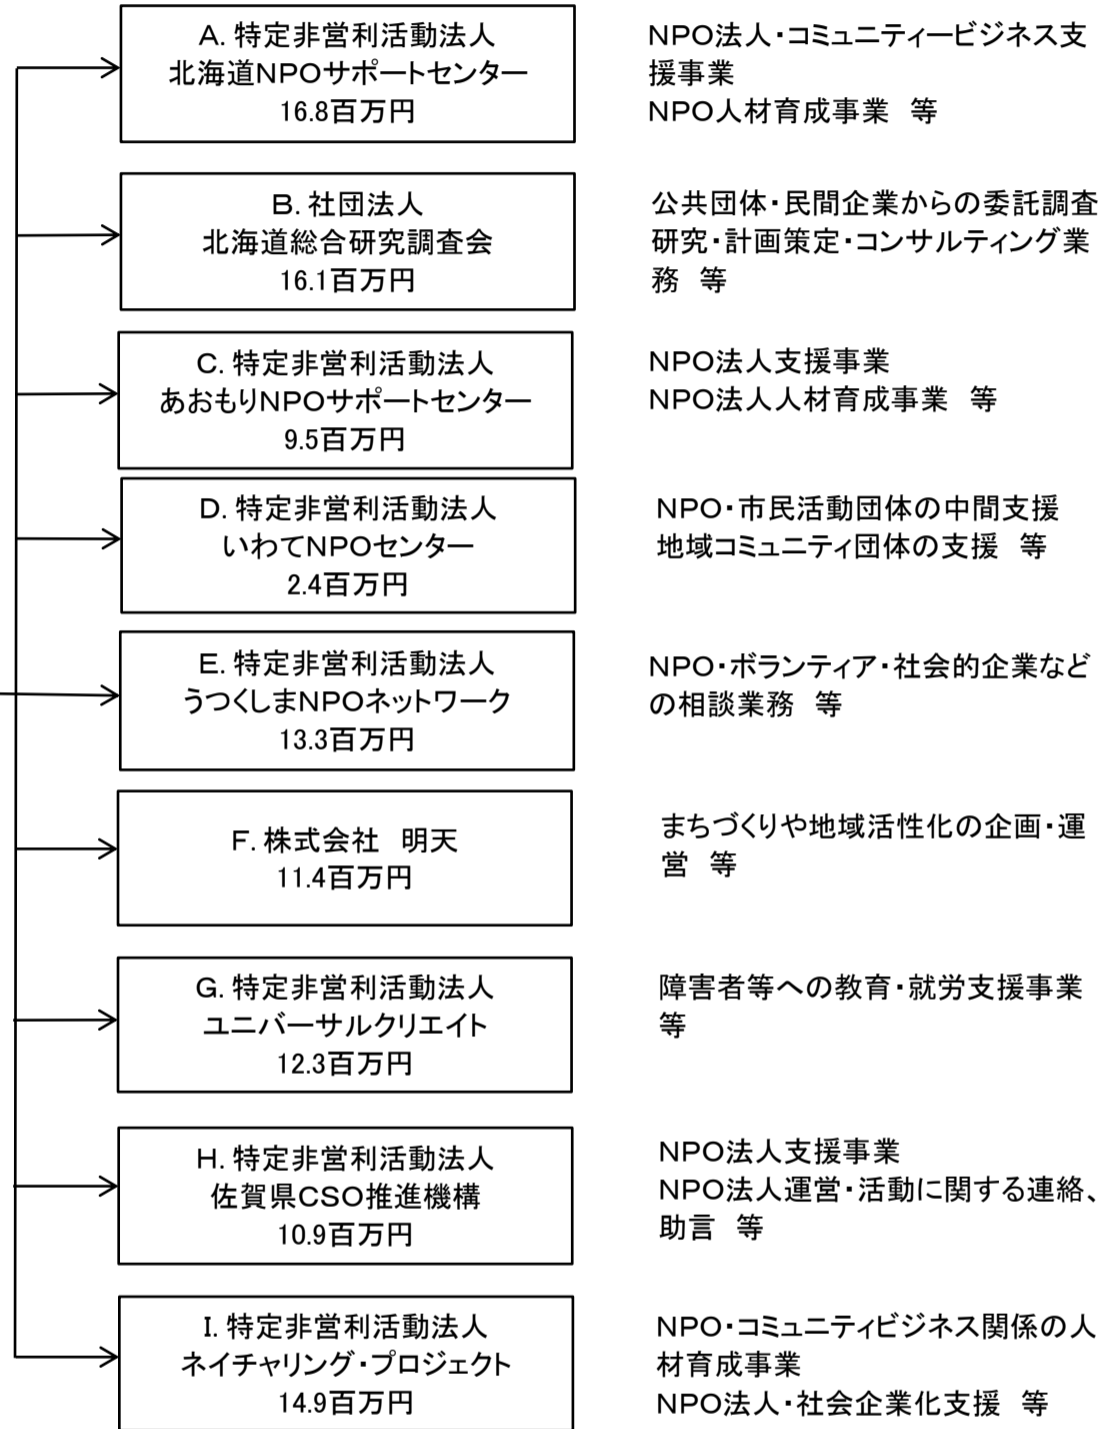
A. 特定非営利活動法人
北海道NPOサポートセンター
16.8百万円

NPO法人・コミュニティービジネス支援事業
NPO人材育成事業　等

B. 社団法人
北海道総合研究調査会
16.1百万円

公共団体・民間企業からの委託調査研究・計画策定・コンサルティング業務　等

C. 特定非営利活動法人
あおもりNPOサポートセンター
9.5百万円

NPO法人支援事業
NPO法人人材育成事業　等

D. 特定非営利活動法人
いわてNPOセンター
2.4百万円

NPO・市民活動団体の中間支援
地域コミュニティ団体の支援　等

E. 特定非営利活動法人
うつくしまNPOネットワーク
13.3百万円

NPO・ボランティア・社会的企業などの相談業務　等

F. 株式会社　明天
11.4百万円

まちづくりや地域活性化の企画・運営　等

G. 特定非営利活動法人
ユニバーサルクリエイト
12.3百万円

障害者等への教育・就労支援事業等

H. 特定非営利活動法人
佐賀県CSO推進機構
10.9百万円

NPO法人支援事業
NPO法人運営・活動に関する連絡、助言　等

I. 特定非営利活動法人
ネイチャリング・プロジェクト
14.9百万円

NPO・コミュニティビジネス関係の人材育成事業
NPO法人・社会企業化支援　等